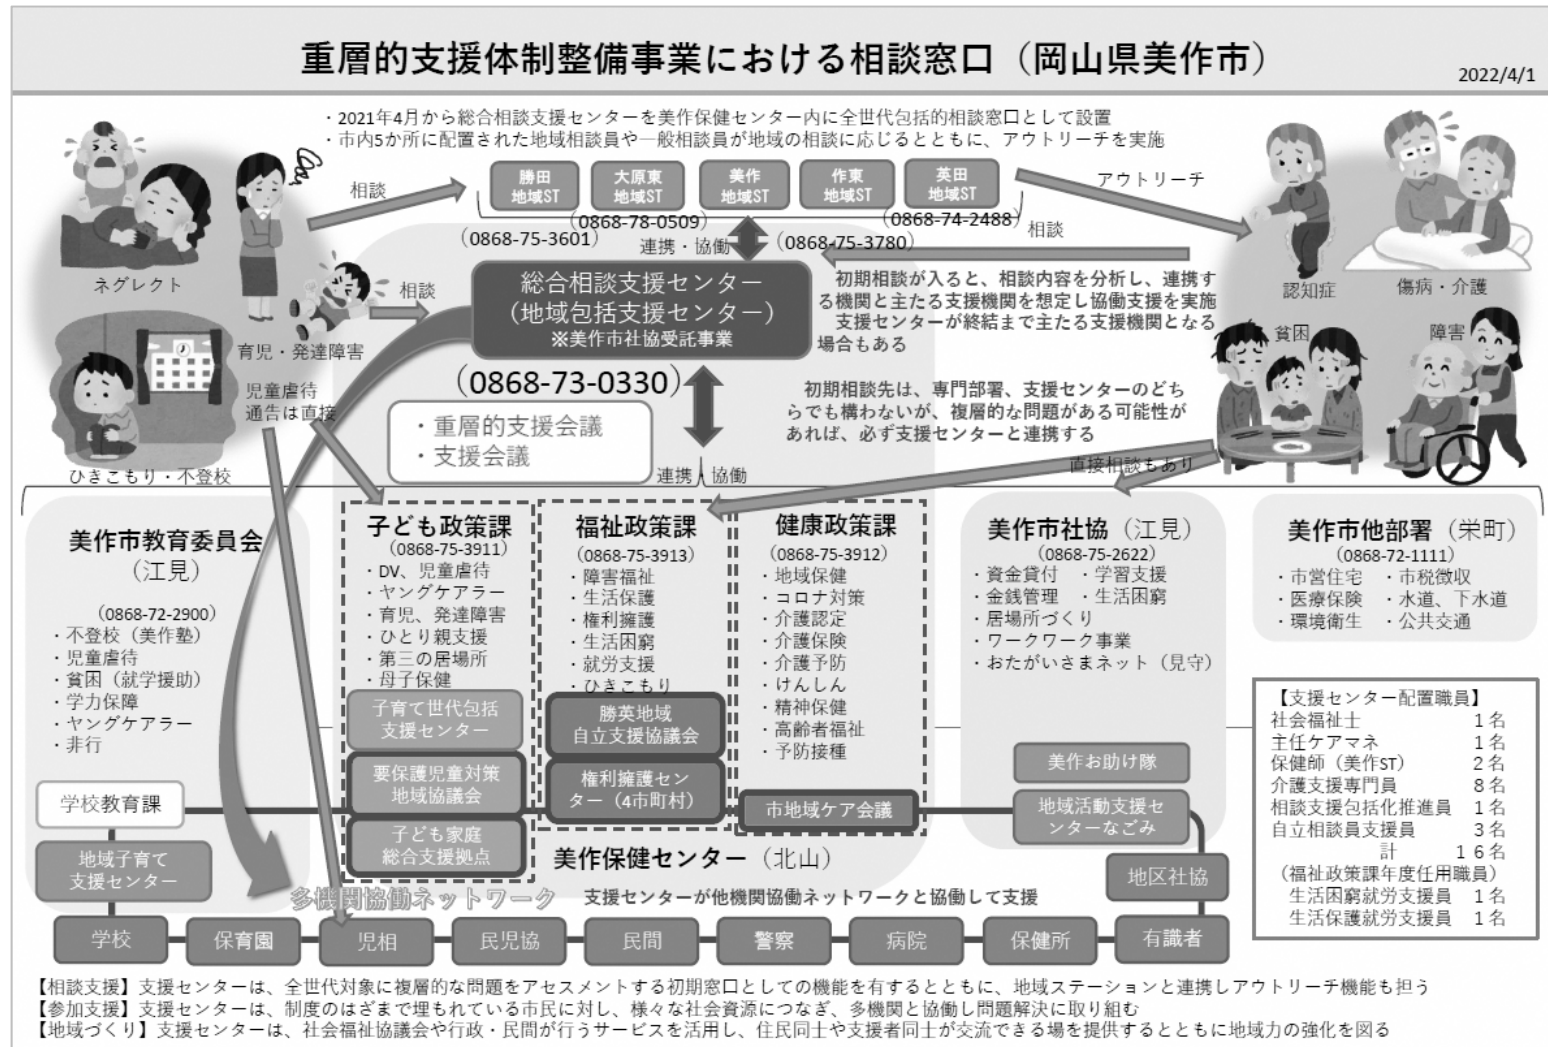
重層的支援体制整備事業における相談窓口（岡山県美作市）

2022/4/1

・2021年4月から総合相談支援センターを美作保健センター内に全世代包括的相談窓口として設置
・市内5か所に配置された地域相談員や一般相談員が地域の相談に応じるとともに、アウトリーチを実施

相談

勝田地域ST　大原東地域ST　美作地域ST　作東地域ST　英田地域ST

(0868-75-3601)　(0868-78-0509)　(0868-75-3780)　(0868-74-2488)

アウトリーチ

相談

連携・協働

ネグレクト

相談

総合相談支援センター（地域包括支援センター）
※美作市社協受託事業

初期相談が入ると、相談内容を分析し、連携する機関と主たる支援機関を想定し協働支援を実施
支援センターが終結まで主たる支援機関となる場合もある

認知症　傷病・介護

貧困　障害

育児・発達障害

児童虐待通告は直接

(0868-73-0330)

・重層的支援会議
・支援会議

初期相談先は、専門部署、支援センターのどちらでも構わないが、複層的な問題がある可能性があれば、必ず支援センターと連携する

ひきこもり・不登校

連携・協働

直接相談もあり

美作市教育委員会（江見）
(0868-72-2900)
・不登校（美作塾）
・児童虐待
・貧困（就学援助）
・学力保障
・ヤングケアラー
・非行

子ども政策課
(0868-75-3911)
・DV、児童虐待
・ヤングケアラー
・育児、発達障害
・ひとり親支援
・第三の居場所
・母子保健

福祉政策課
(0868-75-3913)
・障害福祉
・生活保護
・権利擁護
・生活困窮
・就労支援
・ひきこもり

健康政策課
(0868-75-3912)
・地域保健
・コロナ対策
・介護認定
・介護保険
・介護予防
・けんしん
・精神保健
・高齢者福祉
・予防接種

美作市社協（江見）
(0868-75-2622)
・資金貸付　・学習支援
・金銭管理　・生活困窮
・居場所づくり
・ワークワーク事業
・おたがいさまネット（見守）

美作市他部署（栄町）
(0868-72-1111)
・市営住宅　・市税徴収
・医療保険　・水道、下水道
・環境衛生　・公共交通

子育て世代包括支援センター

勝英地域自立支援協議会

要保護児童対策地域協議会

権利擁護センター（4市町村）

子ども家庭総合支援拠点

市地域ケア会議

美作お助け隊

地域活動支援センターなごみ

【支援センター配置職員】
社会福祉士　1名
主任ケアマネ　1名
保健師（美作ST）　2名
介護支援専門員　8名
相談支援包括化推進員　1名
自立相談員支援員　3名
計　16名
（福祉政策課年度任用職員）
生活困窮就労支援員　1名
生活保護就労支援員　1名

学校教育課

地域子育て支援センター

美作保健センター（北山）

地区社協

多機関協働ネットワーク　支援センターが他機関協働ネットワークと協働して支援

学校　保育園　児相　民児協　民間　警察　病院　保健所　有識者

【相談支援】支援センターは、全世代対象に複層的な問題をアセスメントする初期窓口としての機能を有するとともに、地域ステーションと連携しアウトリーチ機能も担う
【参加支援】支援センターは、制度のはざまで埋もれている市民に対し、様々な社会資源につなぎ、多機関と協働し問題解決に取り組む
【地域づくり】支援センターは、社会福祉協議会や行政・民間が行うサービスを活用し、住民同士や支援者同士が交流できる場を提供するとともに地域力の強化を図る